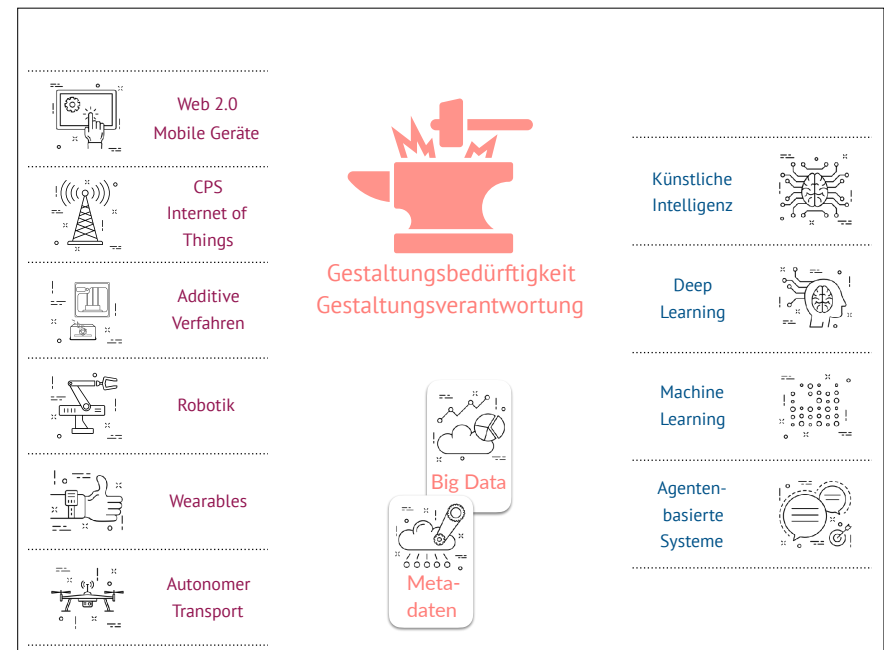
Web 2.0
Mobile Geräte

CPS
Internet of
Things

Additive
Verfahren

Robotik

Wearables

Autonomer
Transport

Gestaltungsbedürftigkeit
Gestaltungsverantwortung

Big Data

Meta-
daten

Künstliche
Intelligenz

Deep
Learning

Machine
Learning

Agenten-
basierte
Systeme